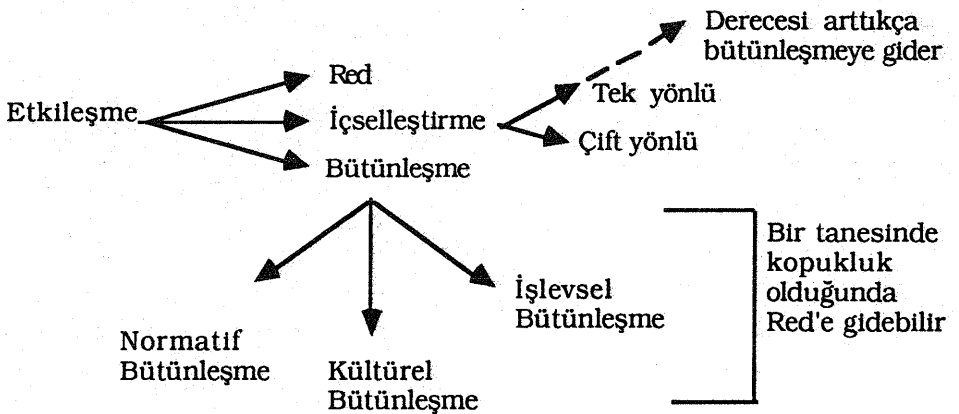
Etkileşme

Red

İçselleştirme

Bütünleşme

Tek yönlü

Çift yönlü

Derecesi arttıkça bütünleşmeye gider

Normatif Bütünleşme

Kültürel Bütünleşme

İşlevsel Bütünleşme

Bir tanesinde kopukluk olduğunda Red'e gidebilir